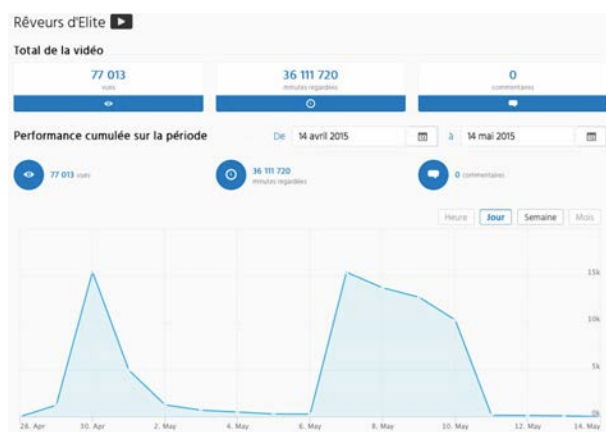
Rêveurs d'Elite

Total de la vidéo

77 013
vues

36 111 720
minutes regardées

0
commentaires

Performance cumulée sur la période

De 14 avril 2015 à 14 mai 2015

77 013 vues

36 111 720
minutes regardées

0 commentaires

Heure Jour Semaine Mois

15k
10k
5k
0k

28. Apr 30. Apr 2. May 4. May 6. May 8. May 10. May 12. May 14. May